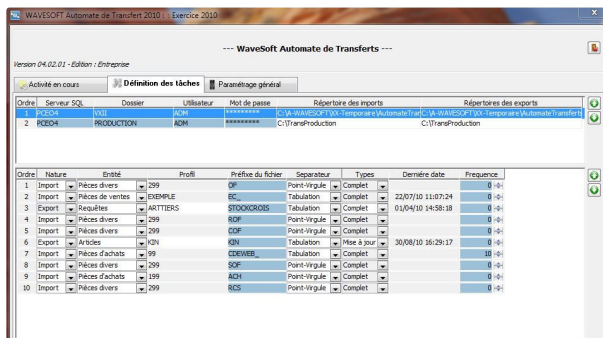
WAVESOFT Automate de Transfert 2010 : Exercice 2010

--- WaveSoft Automate de Transferts ---

Version 04.02.01 - Edition : Entreprise

Activité en cours | Définition des tâches | Paramétrage général

| Ordre | Serveur SQL | Dossier | Utilisateur | Mot de passe | Répertoire des imports | Répertoires des exports |
|---|---|---|---|---|---|---|
| 1 | PCEO4 | VXII | ADM | ********* | C:\A-WAVESOFT\XX-Temporaire\AutomateTran | C:\A-WAVESOFT\XX-Temporaire\AutomateTransfert |
| 2 | PCEO4 | PRODUCTION | ADM | ********* | C:\TransProduction | C:\TransProduction |

| Ordre | Nature | Entité | Profil | Préfixe du fichier | Separateur | Types | Dernière date | Frequence |
|---|---|---|---|---|---|---|---|---|
| 1 | Import | Pièces divers | 299 | OF | Point-Virgule | Complet | | 0 |
| 2 | Import | Pièces de ventes | EXEMPLE | EC_ | Tabulation | Complet | 22/07/10 11:07:24 | 0 |
| 3 | Export | Requêtes | ARTTIERS | STOCKCROIS | Tabulation | Complet | 01/04/10 14:58:18 | 0 |
| 4 | Import | Pièces divers | 299 | ROF | Point-Virgule | Complet | | 0 |
| 5 | Import | Pièces divers | 299 | COF | Point-Virgule | Complet | | 0 |
| 6 | Export | Articles | KIN | KIN | Tabulation | Mise à jour | 30/08/10 16:29:17 | 0 |
| 7 | Import | Pièces d'achats | 99 | CDEWEB_ | Tabulation | Complet | | 10 |
| 8 | Import | Pièces divers | 299 | SOF | Point-Virgule | Complet | | 0 |
| 9 | Import | Pièces d'achats | 199 | ACH | Point-Virgule | Complet | | 0 |
| 10 | Import | Pièces divers | 299 | RCS | Point-Virgule | Complet | | 0 |